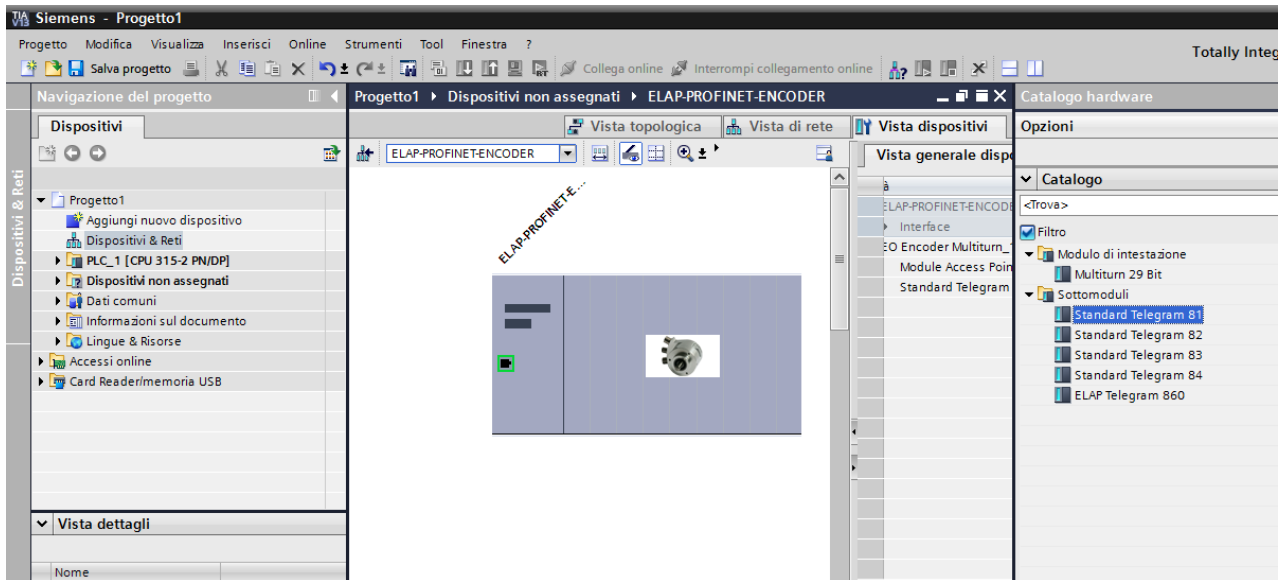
Siemens - Progetto1

Progetto Modifica Visualizza Inserisci Online Strumenti Tool Finestra ?

Salva progetto

Collega online Interrompi collegamento online

Totally Integ

Navigazione del progetto

Dispositivi

Dispositivi & Reti

Progetto1
Aggiungi nuovo dispositivo
Dispositivi & Reti
PLC_1 [CPU 315-2 PN/DP]
Dispositivi non assegnati
Dati comuni
Informazioni sul documento
Lingue & Risorse
Accessi online
Card Reader/memoria USB

Vista dettagli

Nome

Progetto1 ▸ Dispositivi non assegnati ▸ ELAP-PROFINET-ENCODER

Vista topologica
Vista di rete
Vista dispositivi

ELAP-PROFINET-ENCODER

ELAP-PROFINET-E...

Vista generale dispo

ELAP-PROFINET-ENCODE
Interface
EO Encoder Multiturn_
Module Access Poin
Standard Telegram

Catalogo hardware

Opzioni

Catalogo

<Trova>

Filtro
Modulo di intestazione
Multiturn 29 Bit
Sottomoduli
Standard Telegram 81
Standard Telegram 82
Standard Telegram 83
Standard Telegram 84
ELAP Telegram 860